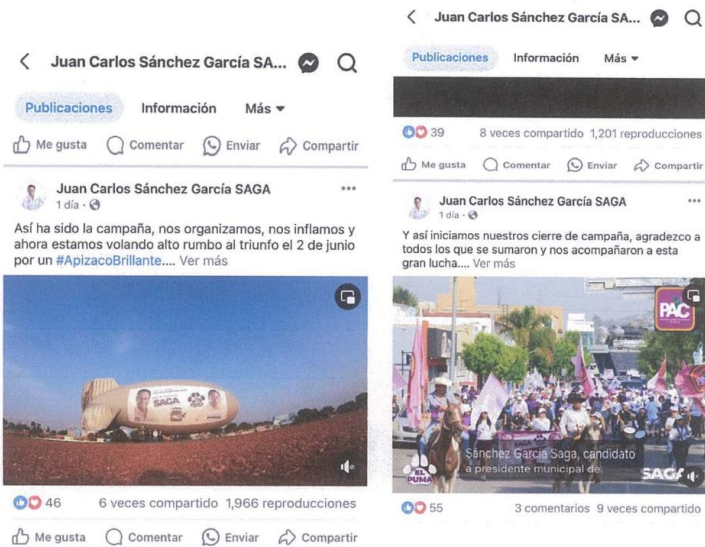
Juan Carlos Sánchez García SA...

Publicaciones Información Más

Me gusta Comentar Enviar Compartir

Juan Carlos Sánchez García SAGA
1 día ·

Así ha sido la campaña, nos organizamos, nos inflamos y ahora estamos volando alto rumbo al triunfo el 2 de junio por un #ApizacoBrillante.... Ver más

SAGA

46 6 veces compartido 1,966 reproducciones

Me gusta Comentar Enviar Compartir

Juan Carlos Sánchez García SA...

Publicaciones Información Más

39 8 veces compartido 1,201 reproducciones

Me gusta Comentar Enviar Compartir

Juan Carlos Sánchez García SAGA
1 día ·

Y así iniciamos nuestros cierre de campaña, agradezco a todos los que se sumaron y nos acompañaron a esta gran lucha.... Ver más

PAC

Sánchez García Saga, candidato a presidente municipal de

EL PUMA

SAGA

55 3 comentarios 9 veces compartido